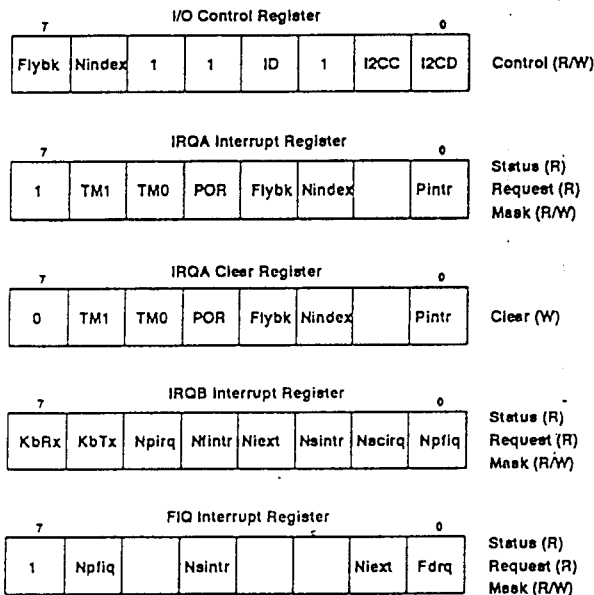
I/O Control Register

7 0

| Flybk | Nindex | 1 | 1 | ID | 1 | I2CC | I2CD |
|---|---|---|---|---|---|---|---|

Control (R/W)

IRQA Interrupt Register

7 0

| 1 | TM1 | TM0 | POR | Flybk | Nindex | | Pintr |
|---|---|---|---|---|---|---|---|

Status (R)
Request (R)
Mask (R/W)

IRQA Clear Register

7 0

| 0 | TM1 | TM0 | POR | Flybk | Nindex | | Pintr |
|---|---|---|---|---|---|---|---|

Clear (W)

IRQB Interrupt Register

7 0

| KbRx | KbTx | Npirq | Nfintr | Niext | Nsintr | Nacirq | Npfiq |
|---|---|---|---|---|---|---|---|

Status (R)
Request (R)
Mask (R/W)

FIQ Interrupt Register

7 0

| 1 | Npfiq | | Nsintr | | | Niext | Fdrq |
|---|---|---|---|---|---|---|---|

Status (R)
Request (R)
Mask (R/W)